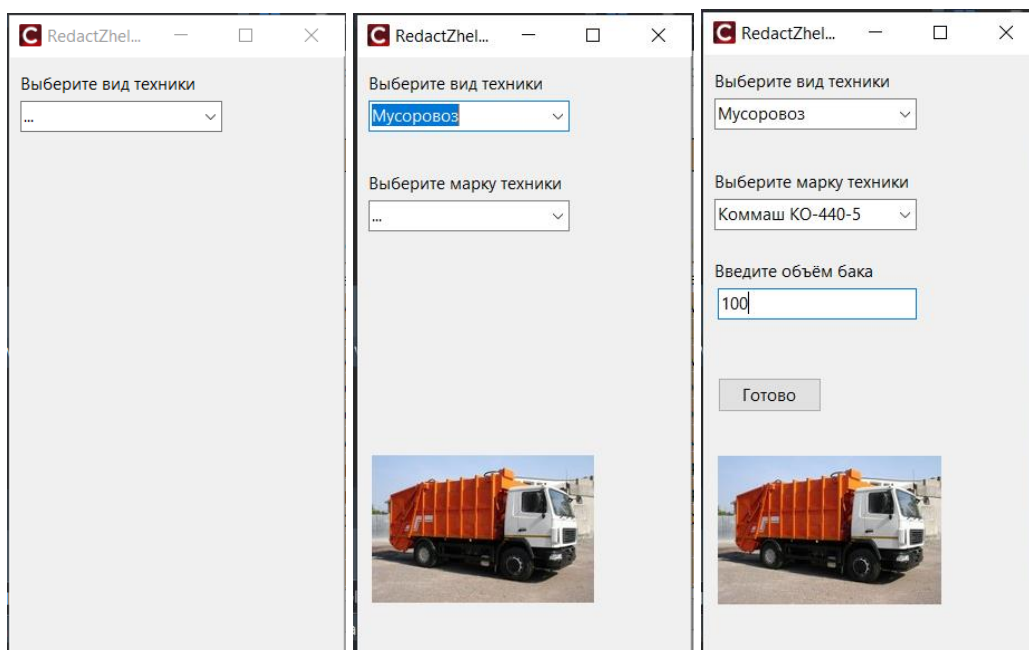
RedactZhel...

Выберите вид техники

...

RedactZhel...

Выберите вид техники

Мусоровоз

Выберите марку техники

...

RedactZhel...

Выберите вид техники

Мусоровоз

Выберите марку техники

Коммаш КО-440-5

Введите объём бака

100

Готово